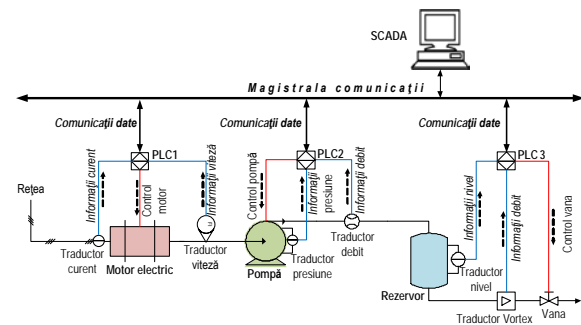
SCADA

Magistrala comunicaţii

Comunicaţii date

Comunicaţii date

Comunicaţii date

PLC1

PLC2

PLC 3

Informaţii curent

Control motor

Informaţii viteză

Control pompă

Informaţii presiune

Informaţii debit

Informaţii nivel

Informaţii debit

Control vana

Reţea

Traductor curent

Motor electric

Traductor viteză

Pompă

Traductor presiune

Traductor debit

Rezervor

Traductor nivel

Traductor Vortex

Vana